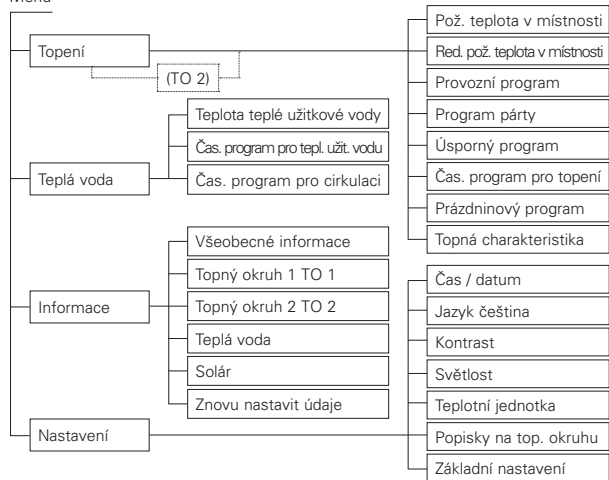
Menu

Topení

(TO 2)

Teplá voda

Teplota teplé užitkové vody

Čas. program pro tepl. užit. vodu

Čas. program pro cirkulaci

Informace

Všeobecné informace

Topný okruh 1 TO 1

Topný okruh 2 TO 2

Teplá voda

Solár

Znovu nastavit údaje

Nastavení

Pož. teplota v místnosti

Red. pož. teplota v místnosti

Provozní program

Program párty

Úsporný program

Čas. program pro topení

Prázdninový program

Topná charakteristika

Čas / datum

Jazyk čeština

Kontrast

Světlost

Teplotní jednotka

Popisky na top. okruhu

Základní nastavení